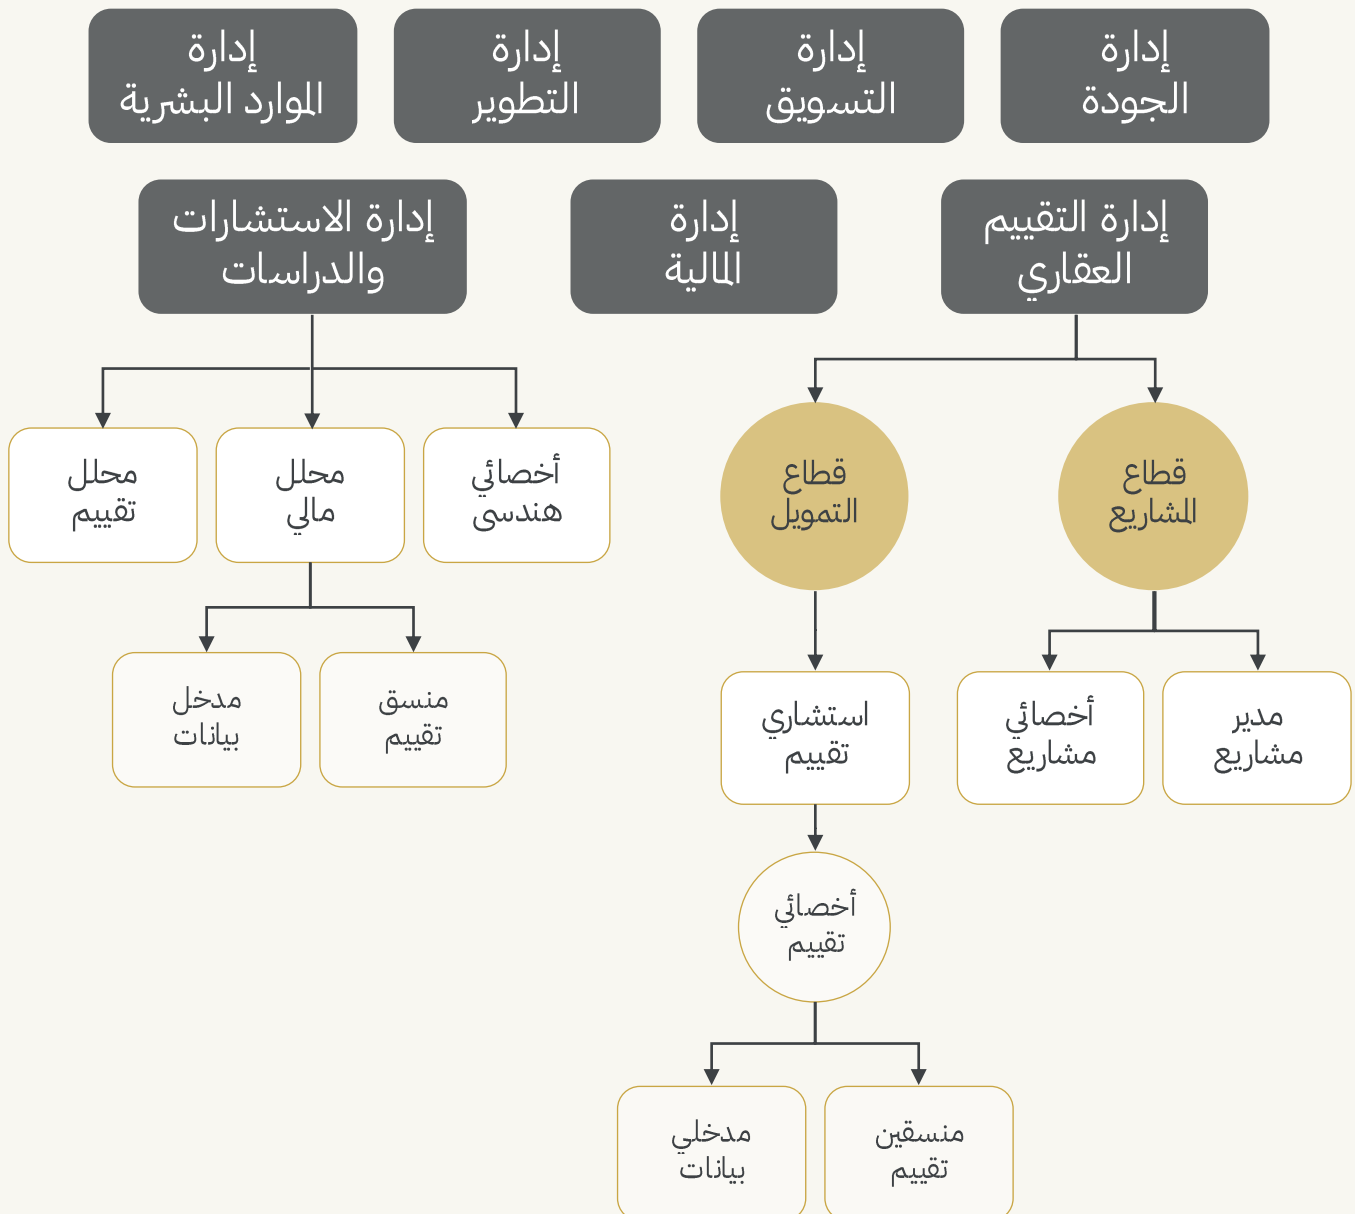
إدارة الجودة

إدارة التسويق

إدارة التطوير

إدارة الموارد البشرية

إدارة التقييم العقاري

إدارة المالية

إدارة الاستشارات والدراسات

قطاع المشاريع

قطاع التمويل

أخصائي هندسى

محلل مالي

محلل تقييم

مدير مشاريع

أخصائي مشاريع

استشاري تقييم

منسق تقييم

مدخل بيانات

أخصائي تقييم

منسقين تقييم

مدخلي بيانات